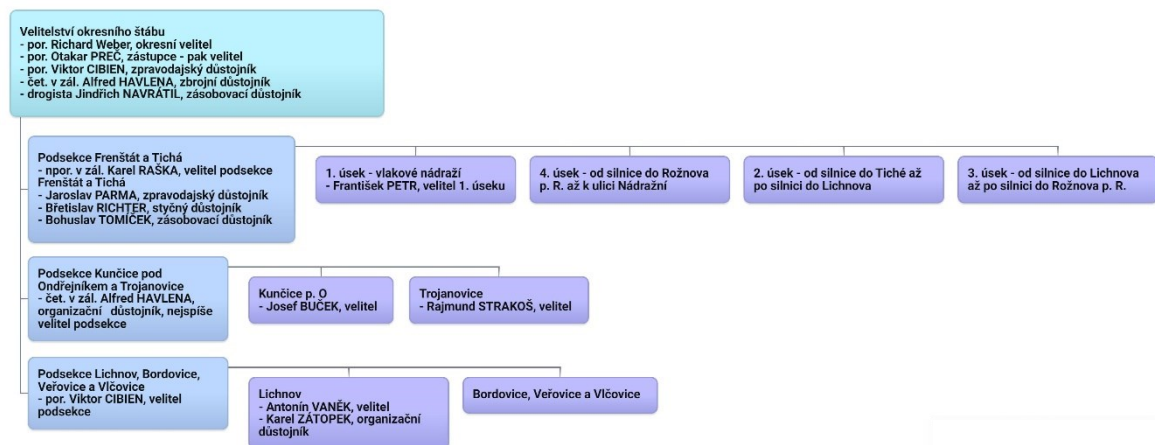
Velitelství okresního štábu
- por. Richard Weber, okresní velitel
- por. Otakar PREČ, zástupce - pak velitel
- por. Viktor CIBIEN, zpravodajský důstojník
- čet. v zál. Alfred HAVLENA, zbrojní důstojník
- drogista Jindřich NAVRÁTIL, zásobovací důstojník

Podsekce Frenštát a Tichá
- npor. v zál. Karel RAŠKA, velitel podsekce Frenštát a Tichá
- Jaroslav PARMA, zpravodajský důstojník
- Břetislav RICHTER, styčný důstojník
- Bohuslav TOMÍČEK, zásobovací důstojník

1. úsek - vlakové nádraží
- František PETR, velitel 1. úseku

4. úsek - od silnice do Rožnova p. R. až k ulici Nádražní

2. úsek - od silnice do Tiché až po silnici do Lichnova

3. úsek - od silnice do Lichnova až po silnici do Rožnova p. R.

Podsekce Kunčice pod Ondřejníkem a Trojanovice
- čet. v zál. Alfred HAVLENA, organizační důstojník, nejspíše velitel podsekce

Kunčice p. O
- Josef BUČEK, velitel

Trojanovice
- Rajmund STRAKOŠ, velitel

Podsekce Lichnov, Bordovice, Veřovice a Vlčovice
- por. Viktor CIBIEN, velitel podsekce

Lichnov
- Antonín VANĚK, velitel
- Karel ZÁTOPEK, organizační důstojník

Bordovice, Veřovice a Vlčovice